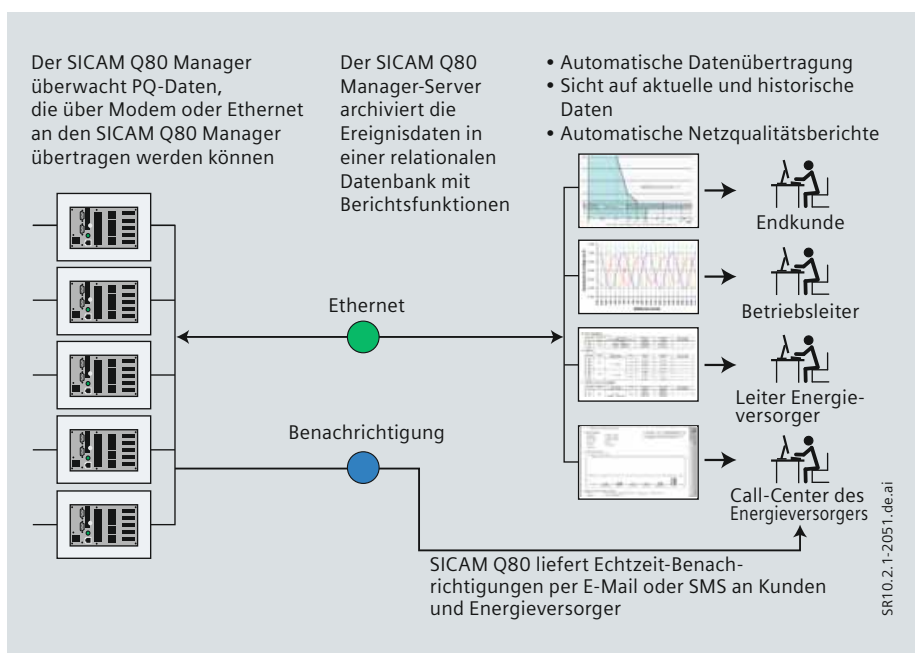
Der SICAM Q80 Manager überwacht PQ-Daten, die über Modem oder Ethernet an den SICAM Q80 Manager übertragen werden können

Der SICAM Q80 Manager-Server archiviert die Ereignisdaten in einer relationalen Datenbank mit Berichtsfunktionen

• Automatische Datenübertragung
• Sicht auf aktuelle und historische Daten
• Automatische Netzqualitätsberichte

Endkunde

Betriebsleiter

Ethernet

Leiter Energieversorger

Benachrichtigung

Call-Center des Energieversorgers

SICAM Q80 liefert Echtzeit-Benachrichtigungen per E-Mail oder SMS an Kunden und Energieversorger

SR10.2.1-2051.de.ai